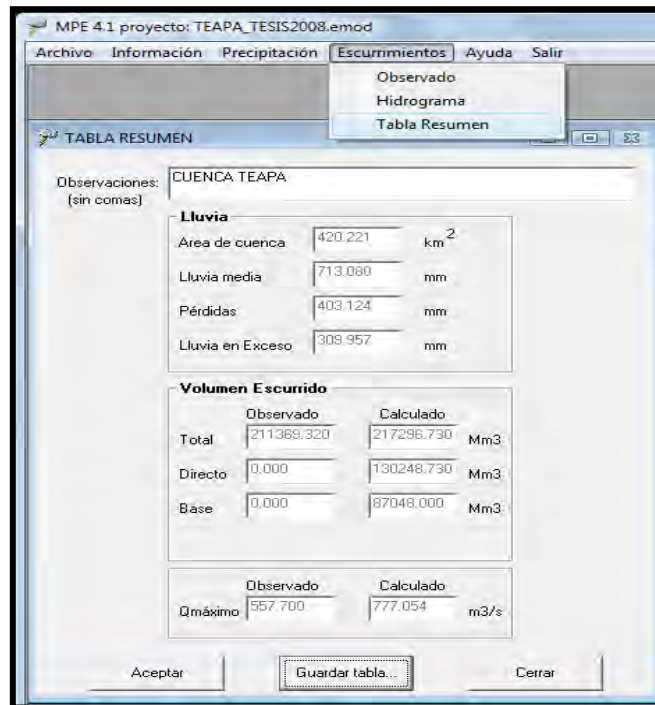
MPE 4.1 proyecto: TEAPA_TESIS2008.emod

Archivo Información Precipitación Escurrimientos Ayuda Salir

Observado
Hidrograma
Tabla Resumen

TABLA RESUMEN

Observaciones: (sin comas) CUENCA TEAPA

Lluvia

Area de cuenca 420.221 $km^2$

Lluvia media 713.080 mm

Pérdidas 403.124 mm

Lluvia en Exceso 309.957 mm

Volumen Escurrido

| | Observado | Calculado | |
|---|---|---|---|
| Total | 211369.320 | 217296.730 | Mm3 |
| Directo | 0.000 | 130248.730 | Mm3 |
| Base | 0.000 | 87048.000 | Mm3 |

| | Observado | Calculado | |
|---|---|---|---|
| Qmáximo | 557.700 | 777.054 | m3/s |

Aceptar Guardar tabla... Cerrar